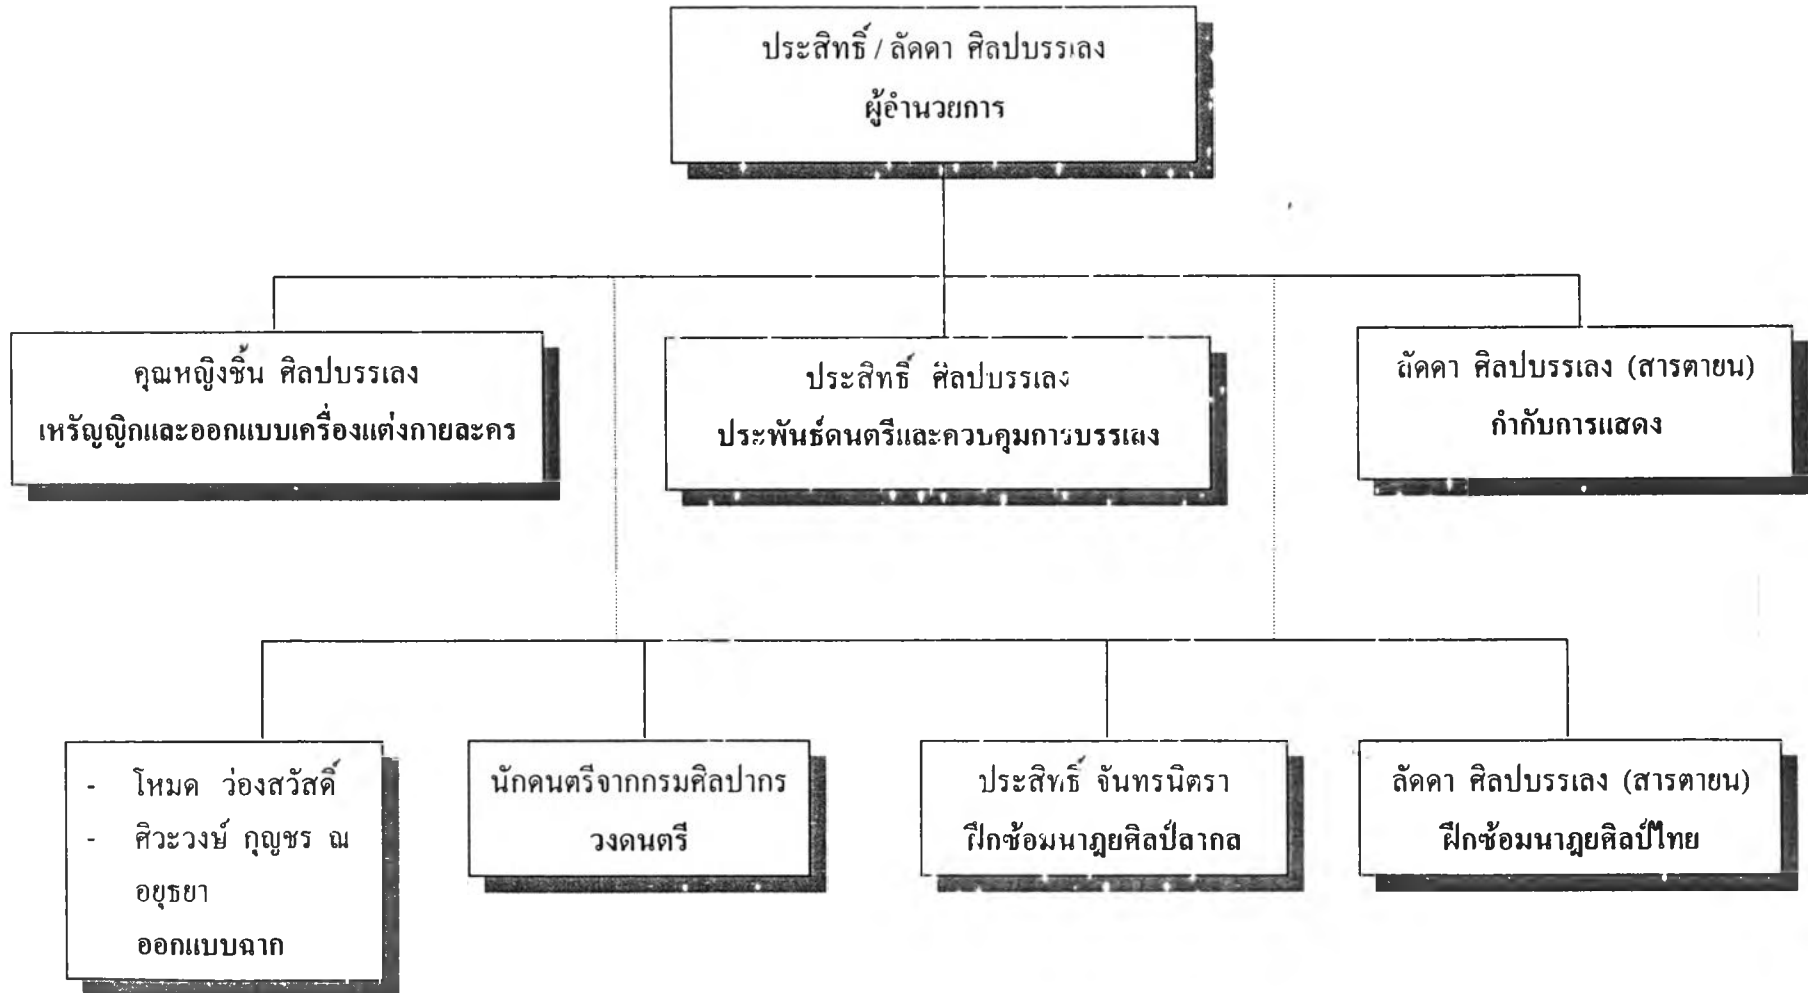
ประสิทธิ์ / ลัดดา ศิลปบรรเลง
ผู้อำนวยการ

คุณหญิงชิ้น ศิลปบรรเลง
เหรัญญิกและออกแบบเครื่องแต่งกายละคร

ประสิทธิ์ ศิลปบรรเลง
ประพันธ์ดนตรีและควบคุมการบรรเลง

ลัดดา ศิลปบรรเลง (สารตายน)
กำกับการแสดง

- โหมด ว่องสวัสดิ์
- ศิวะวงษ์ กุญชร ณ อยุธยา
ออกแบบฉาก

นักดนตรีจากกรมศิลปากร
วงดนตรี

ประสิทธิ์ จันทรนิตรา
ฝึกซ้อมนาฏยศิลป์สากล

ลัดดา ศิลปบรรเลง (สารตายน)
ฝึกซ้อมนาฏยศิลป์ไทย